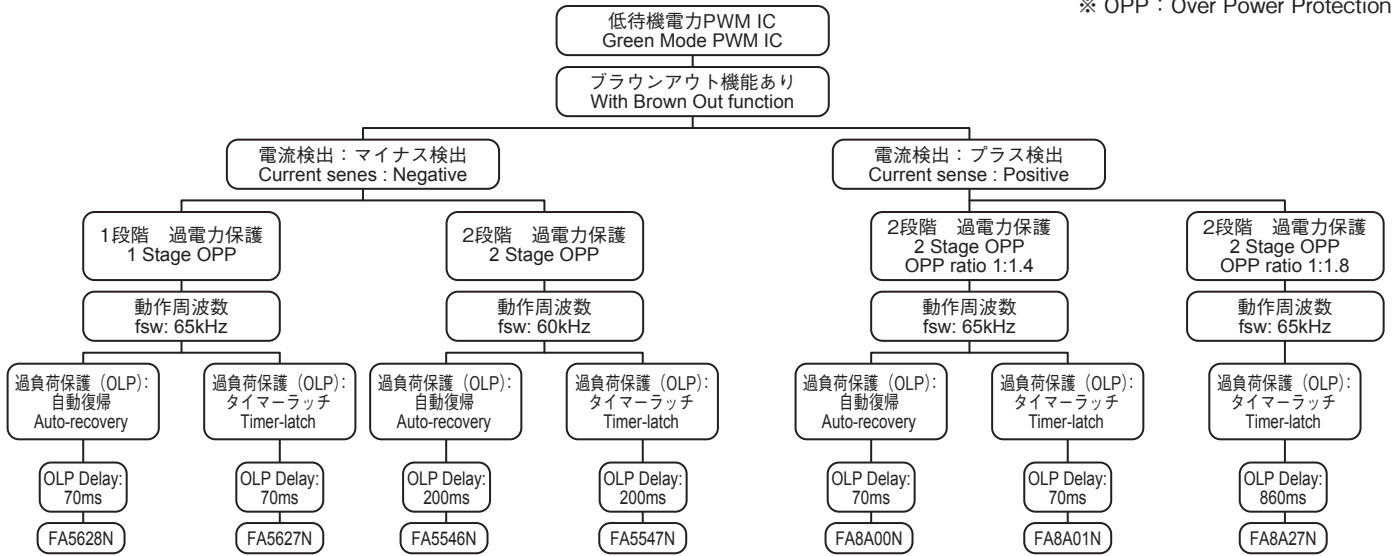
※ OPP：Over Power Protection

低待機電力PWM IC
Green Mode PWM IC

ブラウンアウト機能あり
With Brown Out function

電流検出：マイナス検出
Current senes : Negative

1段階　過電力保護
1 Stage OPP

動作周波数
fsw: 65kHz

過負荷保護（OLP):
自動復帰
Auto-recovery

OLP Delay:
70ms

FA5628N

過負荷保護（OLP):
タイマーラッチ
Timer-latch

OLP Delay:
70ms

FA5627N

2段階　過電力保護
2 Stage OPP

動作周波数
fsw: 60kHz

過負荷保護（OLP):
自動復帰
Auto-recovery

OLP Delay:
200ms

FA5546N

過負荷保護（OLP):
タイマーラッチ
Timer-latch

OLP Delay:
200ms

FA5547N

電流検出：プラス検出
Current sense : Positive

2段階　過電力保護
2 Stage OPP
OPP ratio 1:1.4

動作周波数
fsw: 65kHz

過負荷保護（OLP):
自動復帰
Auto-recovery

OLP Delay:
70ms

FA8A00N

過負荷保護（OLP):
タイマーラッチ
Timer-latch

OLP Delay:
70ms

FA8A01N

2段階　過電力保護
2 Stage OPP
OPP ratio 1:1.8

動作周波数
fsw: 65kHz

過負荷保護（OLP):
タイマーラッチ
Timer-latch

OLP Delay:
860ms

FA8A27N